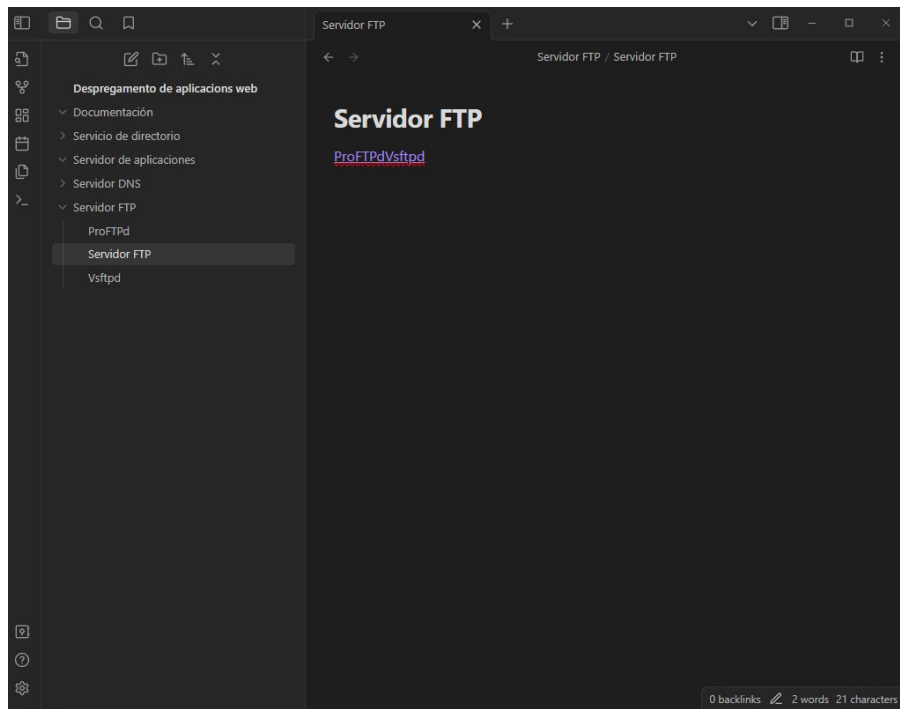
Servidor FTP

Despregamento de aplicacions web
Documentación
Servicio de directorio
Servidor de aplicaciones
Servidor DNS
Servidor FTP
ProFTPd
Servidor FTP
Vsftpd

Servidor FTP / Servidor FTP

Servidor FTP

ProFTPdVsftpd

0 backlinks 2 words 21 characters